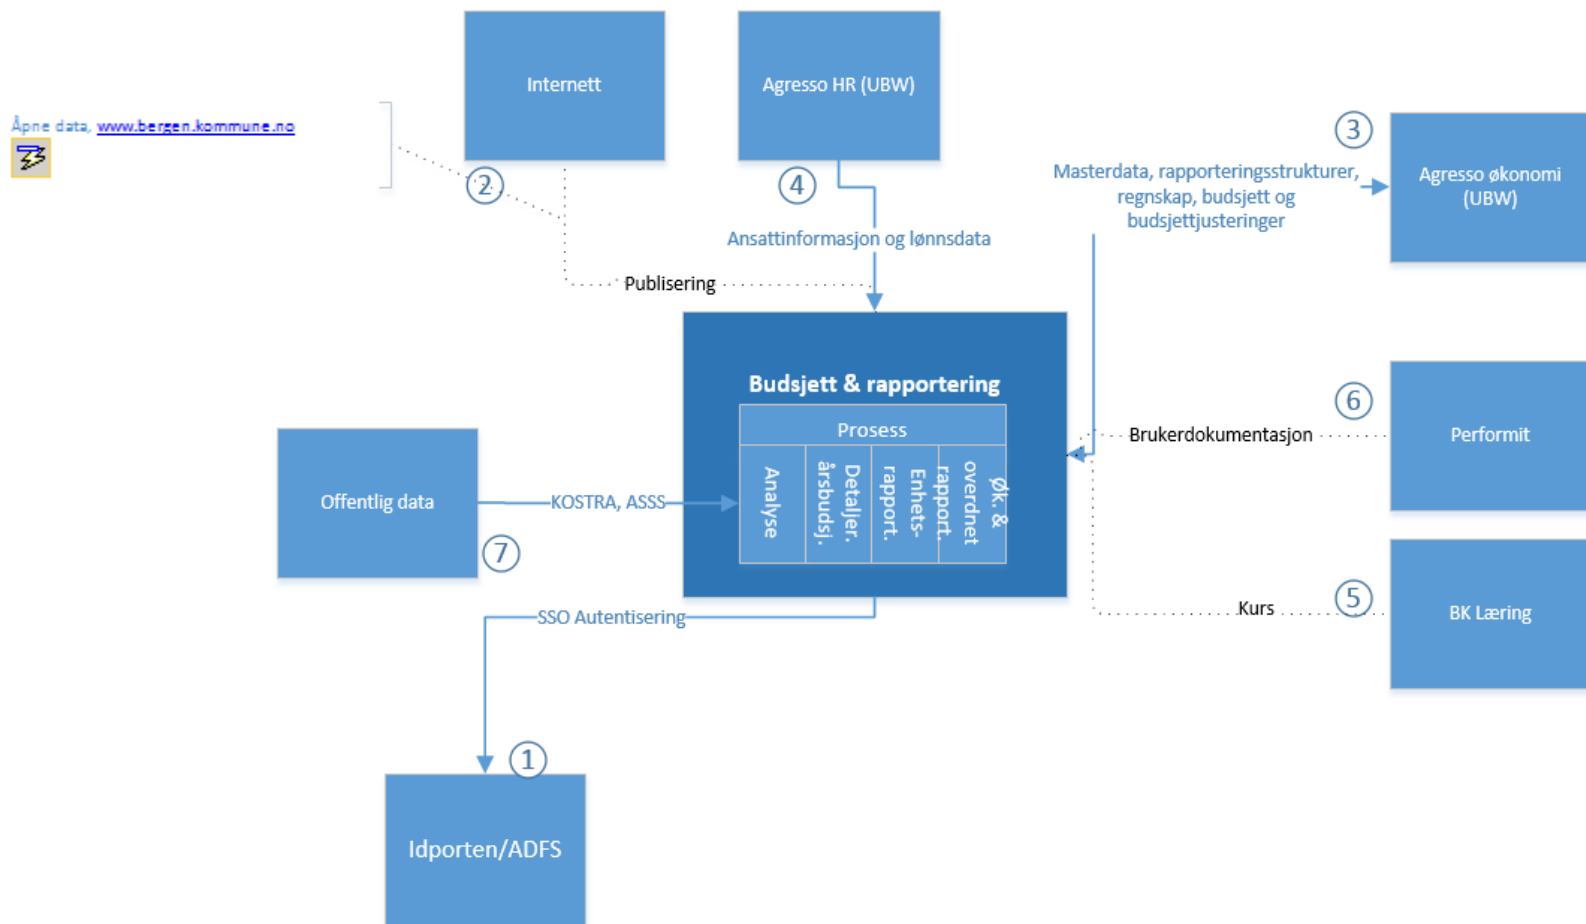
Åpne data, www.bergen.kommune.no

Internett

Agresso HR (UBW)

2

4

3

Masterdata, rapporteringsstrukturer, regnskap, budsjett og budsjettjusteringer

Agresso økonomi (UBW)

Ansattinformasjon og lønnsdata

Publisering

Budsjett & rapportering

Prosess

Analyse

Detaljer. årsbudsj.

Enhets-rapport.

Øk. & overdnet rapport.

6

Brukerdokumentasjon

Performit

Offentlig data

KOSTRA, ASSS

7

5

Kurs

BK Læring

SSO Autentisering

1

Idporten/ADFS